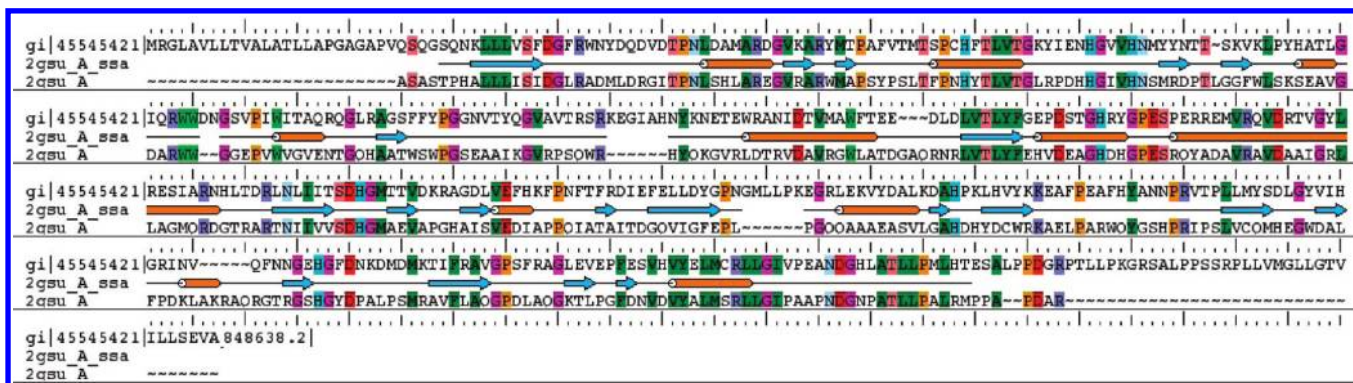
gi|45545421|MRGLAVLLTVALATLLAPGAGAPVQSQSGSQNKLLLVSFDGFRWNYDQDVDTPNLDAMARDGVKARYMTPAFVTMTSPCHFTLVTGKYIENHGVVHNMYYNTT-SKVKLPYHATLG
2gsu_A_ssa
2gsu_A ~~~~~~~~~~~~~~~~~~~~~~ASASTPHALLLISIDGLRADMLDRGITPNLSHLAREGVRARWMAPSYPSLTFPNHYTLVTGLRPDHHGIVHNSMRDPTLGGFWLSKSEAVG

gi|45545421|IQRWWDNGSVPIWITAQRQGLRAGSFFYPGGNVTYQGVAVTRSRKEGIAHNYKNETEWRANIDTVMAWFTEE~~~DLDLVTLYFGEPDSTGHRYGPESPERREMVRQVDRTVGYL
2gsu_A_ssa
2gsu_A DARWW~~GGEPVWVGVENTGQHAATWSWPGSEAAIKGVRPSQWR~~~~~~HYQKGVRLDTRVDAVRGWLATDGAQRNRLVTLYFEHVDEAGHDHGPESRQYADAVRAVDAAIGRL

gi|45545421|RESIARNHLTDRLNLIITSDHGMTTVDKRAGDLVEFHKFPNFTFRDIEFELLDYGPNGMLLPKEGRLEKVYDALKDAHPKLHVYKKEAFPEAFHYANNPRVTPLLMYSDLGYVIH
2gsu_A_ssa
2gsu_A LAGMQRDGTRARTNIIVVSDHGMAEVAPGHAISVEDIAPPQIATAITDGQVIGFEPL~~~~~~PGQQAAAEASVLGAHDHYDCWRKAELPARWQYGSHPRIPSLVCQMHEGWDAL

gi|45545421|GRINV~~~~~QFNNGEHGFDNKDMDMKTIFRAVGPSFRAGLEVEPFESVHVYELMCRLLGIVPEANDGHLATLLPMLHTESALPPDGRPTLLPKGRSALPPSSRPLLVMGLLGTV
2gsu_A_ssa
2gsu_A FPDKLAKRAQRGTRGSHGYDPALPSMRAVFLAQGPDLAQGKTLPGFDNVDVYALMSRLLGIPAAPNDGNPATLLPALRMPPA~~PDAR~~~~~~~~~~~~~~~~~~~~~~~~~~~~

gi|45545421|ILLSEVA 848638.2|
2gsu_A_ssa
2gsu_A ~~~~~~~